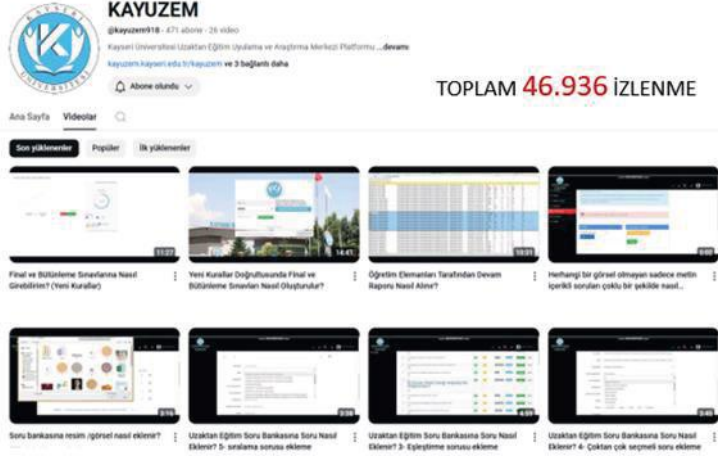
KAYSERİ ÜNİVERSİTESİ

KAYUZEM

@kayuzem918 · 471 abone · 26 video

Kayseri Üniversitesi Uzaktan Eğitim Uygulama ve Araştırma Merkezi Platformu ...devamı

kayuzem.kayseri.edu.tr/kayuzem ve 3 bağlantı daha

Abone olundu

TOPLAM 46.936 İZLENME

Ana Sayfa Videolar

Son yüklenenler Popüler İlk yüklenenler

11:02
Final ve Bütünleme Sınavlarına Nasıl Girebilirim? (Yeni Kurallar)

14:45
Yeni Kurallar Doğrultusunda Final ve Bütünleme Sınavları Nasıl Oluşturulur?

10:21
Öğretim Elemanları Tarafından Devam Raporu Nasıl Alınır?

6:02
Herhangi bir görsel olmayan sadece metin içerikli soruları çoklu bir şekilde nasıl...

3:19
Soru bankasına resim /görsel nasıl eklenir?

2:28
Uzaktan Eğitim Soru Bankasına Soru Nasıl Eklenir? 5- sıralama sorusu ekleme

4:09
Uzaktan Eğitim Soru Bankasına Soru Nasıl Eklenir? 3- Eşleştirme sorusu ekleme

2:40
Uzaktan Eğitim Soru Bankasına Soru Nasıl Eklenir? 4- Çoktan çok seçmeli soru ekleme